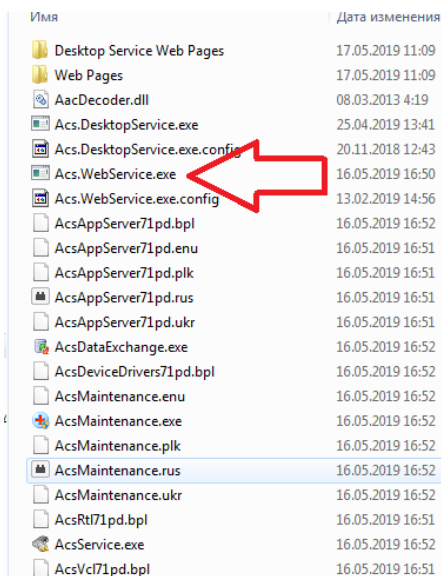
| Имя | Дата изменения |
|---|---|
| Desktop Service Web Pages | 17.05.2019 11:09 |
| Web Pages | 17.05.2019 11:09 |
| AacDecoder.dll | 08.03.2013 4:19 |
| Acs.DesktopService.exe | 25.04.2019 13:41 |
| Acs.DesktopService.exe.config | 20.11.2018 12:43 |
| Acs.WebService.exe | 16.05.2019 16:50 |
| Acs.WebService.exe.config | 13.02.2019 14:56 |
| AcsAppServer71pd.bpl | 16.05.2019 16:52 |
| AcsAppServer71pd.enu | 16.05.2019 16:51 |
| AcsAppServer71pd.plk | 16.05.2019 16:52 |
| AcsAppServer71pd.rus | 16.05.2019 16:52 |
| AcsAppServer71pd.ukr | 16.05.2019 16:51 |
| AcsDataExchange.exe | 16.05.2019 16:52 |
| AcsDeviceDrivers71pd.bpl | 16.05.2019 16:52 |
| AcsMaintenance.enu | 16.05.2019 16:52 |
| AcsMaintenance.exe | 16.05.2019 16:52 |
| AcsMaintenance.plk | 16.05.2019 16:52 |
| AcsMaintenance.rus | 16.05.2019 16:52 |
| AcsMaintenance.ukr | 16.05.2019 16:52 |
| AcsRtl71pd.bpl | 16.05.2019 16:52 |
| AcsService.exe | 16.05.2019 16:52 |
| AcsVcl71pd.bpl | 16.05.2019 16:51 |